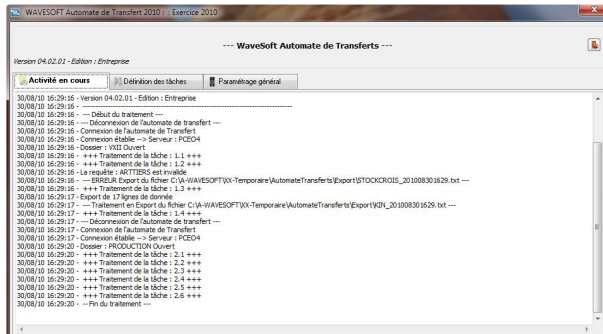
WAVESOFT Automate de Transfert 2010 : : Exercice 2010

--- WaveSoft Automate de Transferts ---

Version 04.02.01 - Edition : Entreprise

Activité en cours | Définition des tâches | Paramétrage général

30/08/10 16:29:16 - Version 04.02.01 - Edition : Entreprise
30/08/10 16:29:16 - ------------------------------------------------------------
30/08/10 16:29:16 - --- Début du traitement ---
30/08/10 16:29:16 - ---- Déconnexion de l'automate de transfert ---
30/08/10 16:29:16 - Connexion de l'automate de Transfert
30/08/10 16:29:16 - Connexion établie --> Serveur : PCEO4
30/08/10 16:29:16 - Dossier : VXII Ouvert
30/08/10 16:29:16 - +++ Traitement de la tâche : 1.1 +++
30/08/10 16:29:16 - +++ Traitement de la tâche : 1.2 +++
30/08/10 16:29:16 - La requête : ARTTIERS est invalide
30/08/10 16:29:16 - ---- ERREUR Export du fichier C:\A-WAVESOFT\XX-Temporaire\AutomateTransferts\Export\STOCKCROIS_201008301629.txt ---
30/08/10 16:29:16 - +++ Traitement de la tâche : 1.3 +++
30/08/10 16:29:17 - Export de 17 lignes de donnée
30/08/10 16:29:17 - --- Traitement en Export du fichier C:\A-WAVESOFT\XX-Temporaire\AutomateTransferts\Export\KIN_201008301629.txt ---
30/08/10 16:29:17 - +++ Traitement de la tâche : 1.4 +++
30/08/10 16:29:17 - ---- Déconnexion de l'automate de transfert ---
30/08/10 16:29:17 - Connexion de l'automate de Transfert
30/08/10 16:29:17 - Connexion établie --> Serveur : PCEO4
30/08/10 16:29:20 - Dossier : PRODUCTION Ouvert
30/08/10 16:29:20 - +++ Traitement de la tâche : 2.1 +++
30/08/10 16:29:20 - +++ Traitement de la tâche : 2.2 +++
30/08/10 16:29:20 - +++ Traitement de la tâche : 2.3 +++
30/08/10 16:29:20 - +++ Traitement de la tâche : 2.4 +++
30/08/10 16:29:20 - +++ Traitement de la tâche : 2.5 +++
30/08/10 16:29:20 - +++ Traitement de la tâche : 2.6 +++
30/08/10 16:29:20 - --- Fin du traitement ---